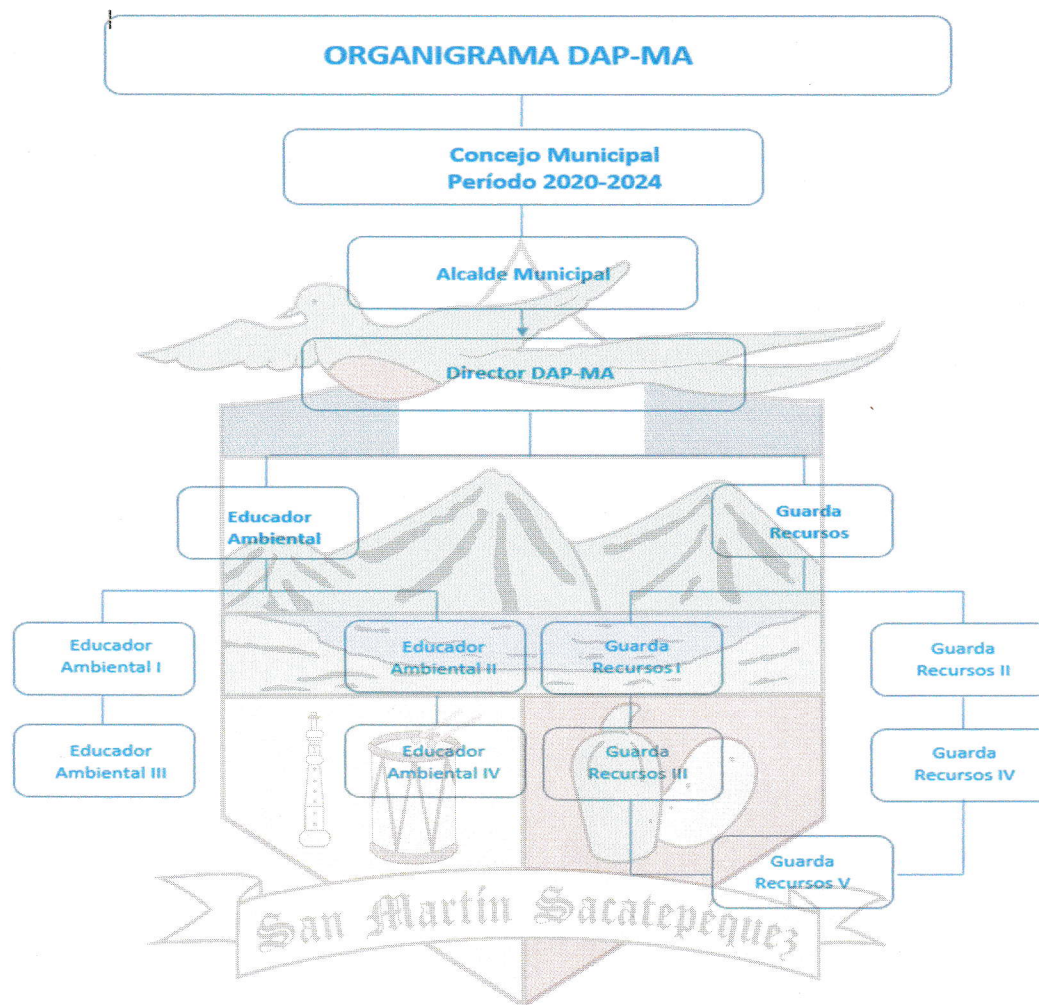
ORGANIGRAMA DAP-MA

Concejo Municipal
Período 2020-2024

Alcalde Municipal

Director DAP-MA

Educador Ambiental

Guarda Recursos

Educador Ambiental I

Educador Ambiental II

Guarda Recursos I

Guarda Recursos II

Educador Ambiental III

Educador Ambiental IV

Guarda Recursos III

Guarda Recursos IV

Guarda Recursos V

San Martín Sacatepéquez